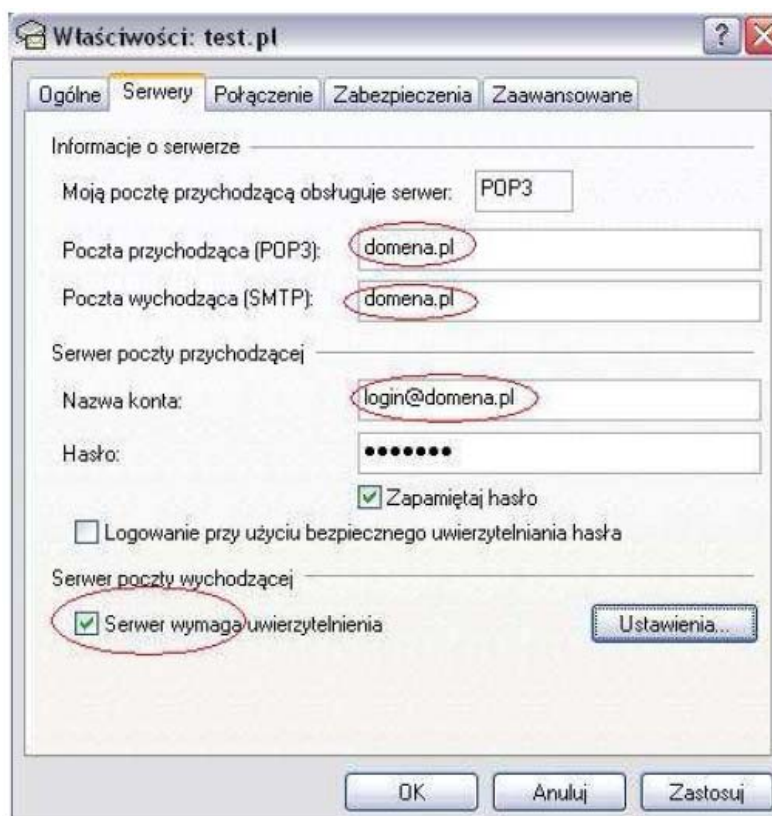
Właściwości: test.pl

Ogólne Serwery Połączenie Zabezpieczenia Zaawansowane

Informacje o serwerze

Moją pocztę przychodzącą obsługuje serwer: POP3

Poczta przychodząca (POP3): domena.pl

Poczta wychodząca (SMTP): domena.pl

Serwer poczty przychodzącej

Nazwa konta: login@domena.pl

Hasło: •••••••

Zapamiętaj hasło

Logowanie przy użyciu bezpiecznego uwierzytelniania hasła

Serwer poczty wychodzącej

Serwer wymaga uwierzytelnienia

Ustawienia...

OK Anuluj Zastosuj